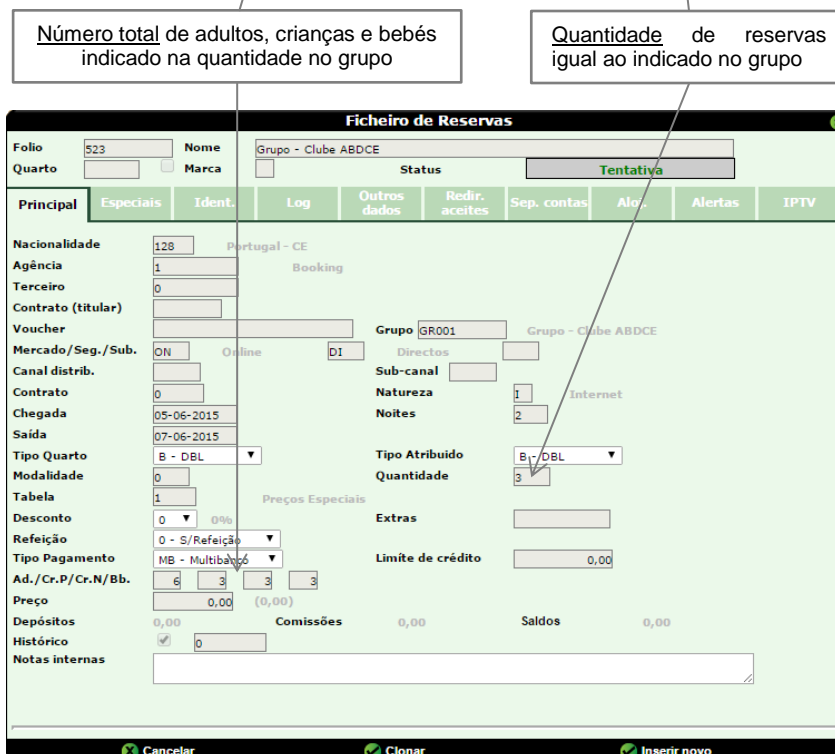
Número total de adultos, crianças e bebés indicado na quantidade no grupo

Quantidade de reservas igual ao indicado no grupo

Ficheiro de Reservas

Folio 523
Nome Grupo - Clube ABDCE
Quarto
Marca
Status Tentativa

Principal | Especiais | Ident. | Log | Outros dados | Redir. aceites | Sep. contas | Aloj. | Alertas | IPTV

Nacionalidade 128 Portugal - CE
Agência 1 Booking
Terceiro 0
Contrato (titular)
Voucher
Grupo GR001 Grupo - Clube ABDCE
Mercado/Seg./Sub. ON Online DI Directos
Canal distrib.
Sub-canal
Contrato 0
Natureza I Internet
Chegada 05-06-2015
Noites 2
Saída 07-06-2015
Tipo Quarto B - DBL
Tipo Atribuido B - DBL
Modalidade 0
Quantidade 3
Tabela 1 Preços Especiais
Desconto 0 0%
Extras
Refeição 0 - S/Refeição
Tipo Pagamento MB - Multibanco
Limite de crédito 0,00
Ad./Cr.P/Cr.N/Bb. 6 3 3 3
Preço 0,00 (0,00)
Depósitos 0,00
Comissões 0,00
Saldos 0,00
Histórico 0
Notas internas

Cancelar
Clonar
Inserir novo